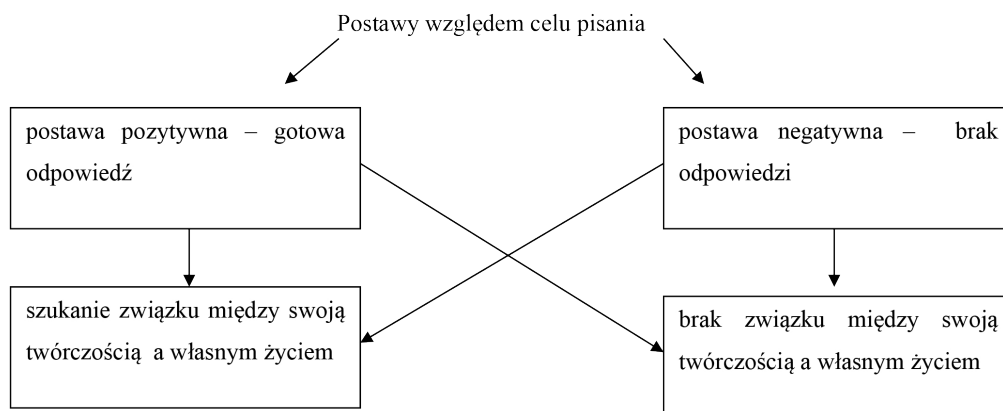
Postawy względem celu pisania

postawa pozytywna – gotowa odpowiedź

postawa negatywna – brak odpowiedzi

szukanie związku między swoją twórczością a własnym życiem

brak związku między swoją twórczością a własnym życiem